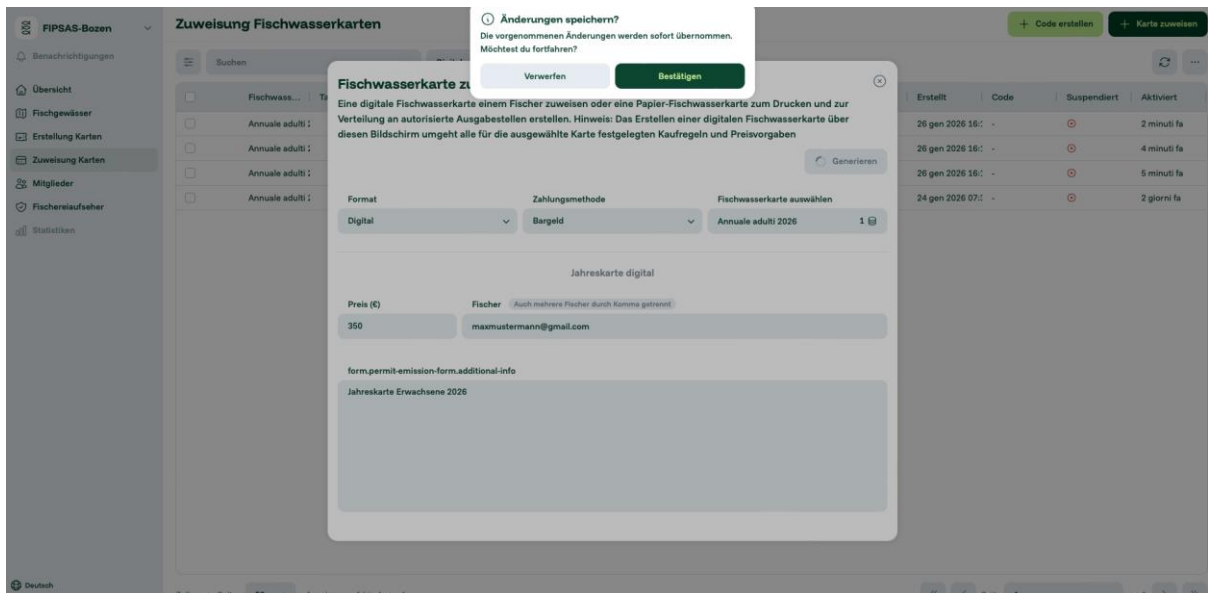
FIPSAS-Bozen

Benachrichtigungen

Übersicht
Fischgewässer
Erstellung Karten
Zuweisung Karten
Mitglieder
Fischereiaufseher
Statistiken

Deutsch

Zuweisung Fischwasserkarten

Code erstellen
Karte zuweisen

Suchen

| | Fischwass... | | Erstellt | Code | Suspendiert | Aktiviert |
|---|---|---|---|---|---|---|
| | Annuale adulti 2 | | 26 gen 2026 16: | - | | 2 minuti fa |
| | Annuale adulti 2 | | 26 gen 2026 16: | - | | 4 minuti fa |
| | Annuale adulti 2 | | 26 gen 2026 16: | - | | 5 minuti fa |
| | Annuale adulti 2 | | 24 gen 2026 07: | - | | 2 giorni fa |

Änderungen speichern?
Die vorgenommenen Änderungen werden sofort übernommen. Möchtest du fortfahren?
Verwerfen
Bestätigen

Fischwasserkarte zu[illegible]

Eine digitale Fischwasserkarte einem Fischer zuweisen oder eine Papier-Fischwasserkarte zum Drucken und zur Verteilung an autorisierte Ausgabestellen erstellen. Hinweis: Das Erstellen einer digitalen Fischwasserkarte über diesen Bildschirm umgeht alle für die ausgewählte Karte festgelegten Kaufregeln und Preisvorgaben

Generieren

Format
Digital
Zahlungsmethode
Bargeld
Fischwasserkarte auswählen
Annuale adulti 2026 1

Jahreskarte digital

Preis (€)
350
Fischer Auch mehrere Fischer durch Komma getrennt
maxmustermann@gmail.com

form.permit-emission-form.additional-info
Jahreskarte Erwachsene 2026